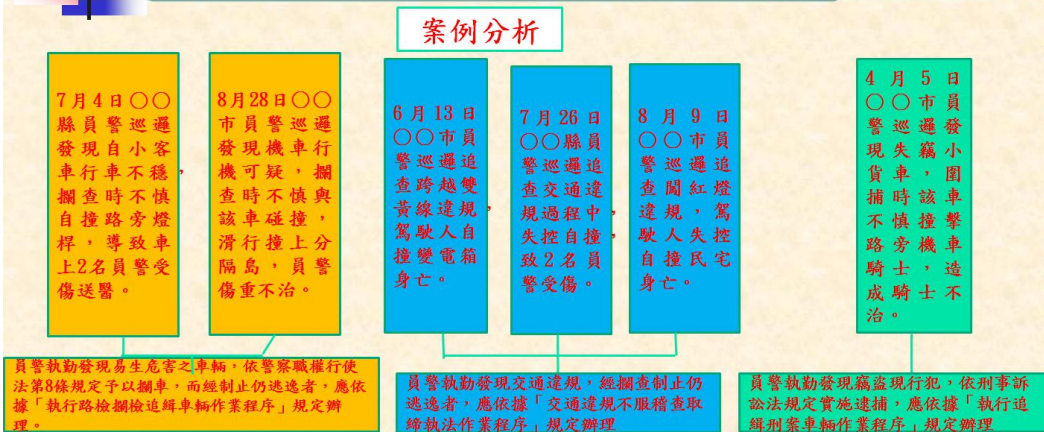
案例分析

7月4日○○縣員警巡邏發現自小客車行車不穩，攔查時不慎自撞路旁燈桿，導致車上2名員警受傷送醫。

8月28日○○市員警巡邏發現機車行機可疑，攔查時不慎與該車碰撞，滑行撞上分隔島，員警傷重不治。

6月13日○○市員警巡邏追查跨越雙黃線違規，駕駛人自撞變電箱身亡。

7月26日○○縣員警巡邏追查交通違規過程中，失控自撞，致2名員警受傷。

8月9日○○市員警巡邏追查闖紅燈違規，駕駛人失控自撞民宅身亡。

4月5日○○市員警巡邏發現失竊小貨車，圍捕時該車不慎撞擊路旁機車騎士，造成騎士不治。

員警執勤發現易生危害之車輛，依警察職權行使法第8條規定予以攔車，而經制止仍逃逸者，應依據「執行路檢攔檢追緝車輛作業程序」規定辦理。

員警執勤發現交通違規，經攔查制止仍逃逸者，應依據「交通違規不服稽查取締執法作業程序」規定辦理

員警執勤發現竊盜現行犯，依刑事訴訟法規定實施逮捕，應依據「執行追緝刑案車輛作業程序」規定辦理